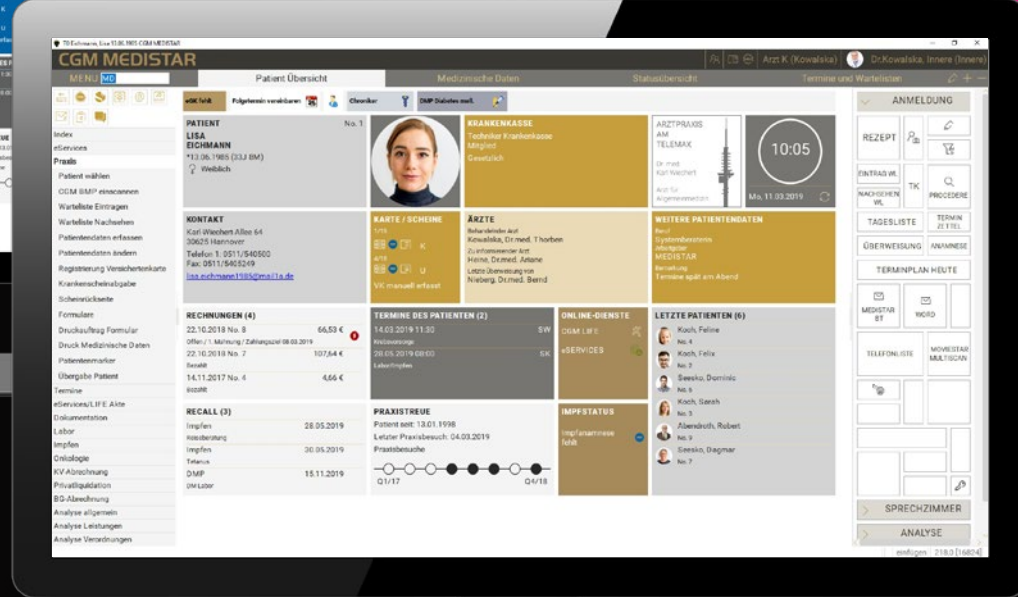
TD Eichmann, Lisa 13.06.1985 CGM MEDISTAR

CGM MEDISTAR

Arzt K (Kowalska) Dr.Kowalska, Innere (Innere)

MENU MD

Patient Übersicht | Medizinische Daten | Statusübersicht | Termine und Warteliste

Index
eServices
Praxis
Patient wählen
CGM SMP einscannen
Warteliste Eintragen
Warteliste Nachsehen
Patientendaten erfassen
Patientendaten ändern
Registrierung Versichertenkarte
Krankenscheinabgabe
Scheinrückseite
Formulare
Druckauftrag Formular
Druck Medizinische Daten
Patientenmarker
Übergabe Patient
Termine
eServices/LIFE Akte
Dokumentation
Labor
Impfen
Onkologie
KV Abrechnung
Privatliquidation
BG-Abrechnung
Analyse allgemein
Analyse Leistungen
Analyse Verordnungen

eGK fehlt | Folgetermin vereinbaren | Chroniker | DMP Diabetes mell.

PATIENT No. 1
LISA
EICHMANN
*13.06.1985 (33J 8M)
Weiblich

KRANKENKASSE
Techniker Krankenkasse
Mitglied
Gesetzlich

ARZTPRAXIS AM TELEMAX
Dr. med. Karl Wiechert
Arzt für Allgemeinmedizin

10:05
Mo, 11.03.2019

KONTAKT
Karl-Wiechert-Allee 64
30625 Hannover
Telefon 1: 0511/540500
Fax: 0511/5405249
lisa.eichmann1985@mail1a.de

KARTE / SCHEINE
1/18 K
4/18 U
VK manuell erfasst

ÄRZTE
Behandelnder Arzt
Kowalska, Dr.med. Thorben
Zu informierender Arzt
Heine, Dr.med. Ariane
Letzte Überweisung von
Nieberg, Dr.med. Bernd

WEITERE PATIENTENDATEN
Beruf
Systemberaterin
Arbeitgeber
MEDISTAR
Bemerkung
Termine spät am Abend

RECHNUNGEN (4)
22.10.2018 No. 8 66,53 €
Offen / 1. Mahnung / Zahlungsziel 08.03.2019
22.10.2018 No. 7 107,64 €
Bezahlt
14.11.2017 No. 4 4,66 €
Bezahlt

TERMINE DES PATIENTEN (2)
14.03.2019 11:30 SW
Krebsvorsorge
20.05.2019 08:00 SK
Laborimpfen

ONLINE-DIENSTE
CGM LIFE
eSERVICES

LETZTE PATIENTEN (6)
Koch, Feline No. 4
Koch, Felix No. 3
Seesko, Dominic No. 6
Koch, Sarah No. 5
Abendroth, Robert No. 9
Seesko, Dagmar No. 7

RECALL (3)
Impfen 28.05.2019
Reiseberatung
Impfen 30.05.2019
Tetanus
DMP 15.11.2019
DM Labor

PRAXISTREUE
Patient seit: 13.01.1998
Letzter Praxisbesuch: 04.03.2019
Praxisbesuche
Q1/17 Q4/18

IMPFSTATUS
Impfanamnese fehlt

ANMELDUNG
REZEPT
EINTRAG WL
NACHSEHEN WL
TK
PROCEDERE
TAGESLISTE
TERMIN ZETTEL
ÜBERWEISUNG
ANAMNESE
TERMINPLAN HEUTE
MEDISTAR ST
WORD
TELEFONLISTE
MOVIESTAR MULTISCAN
SPRECHZIMMER
ANALYSE

einfügen 218.0 [16824]